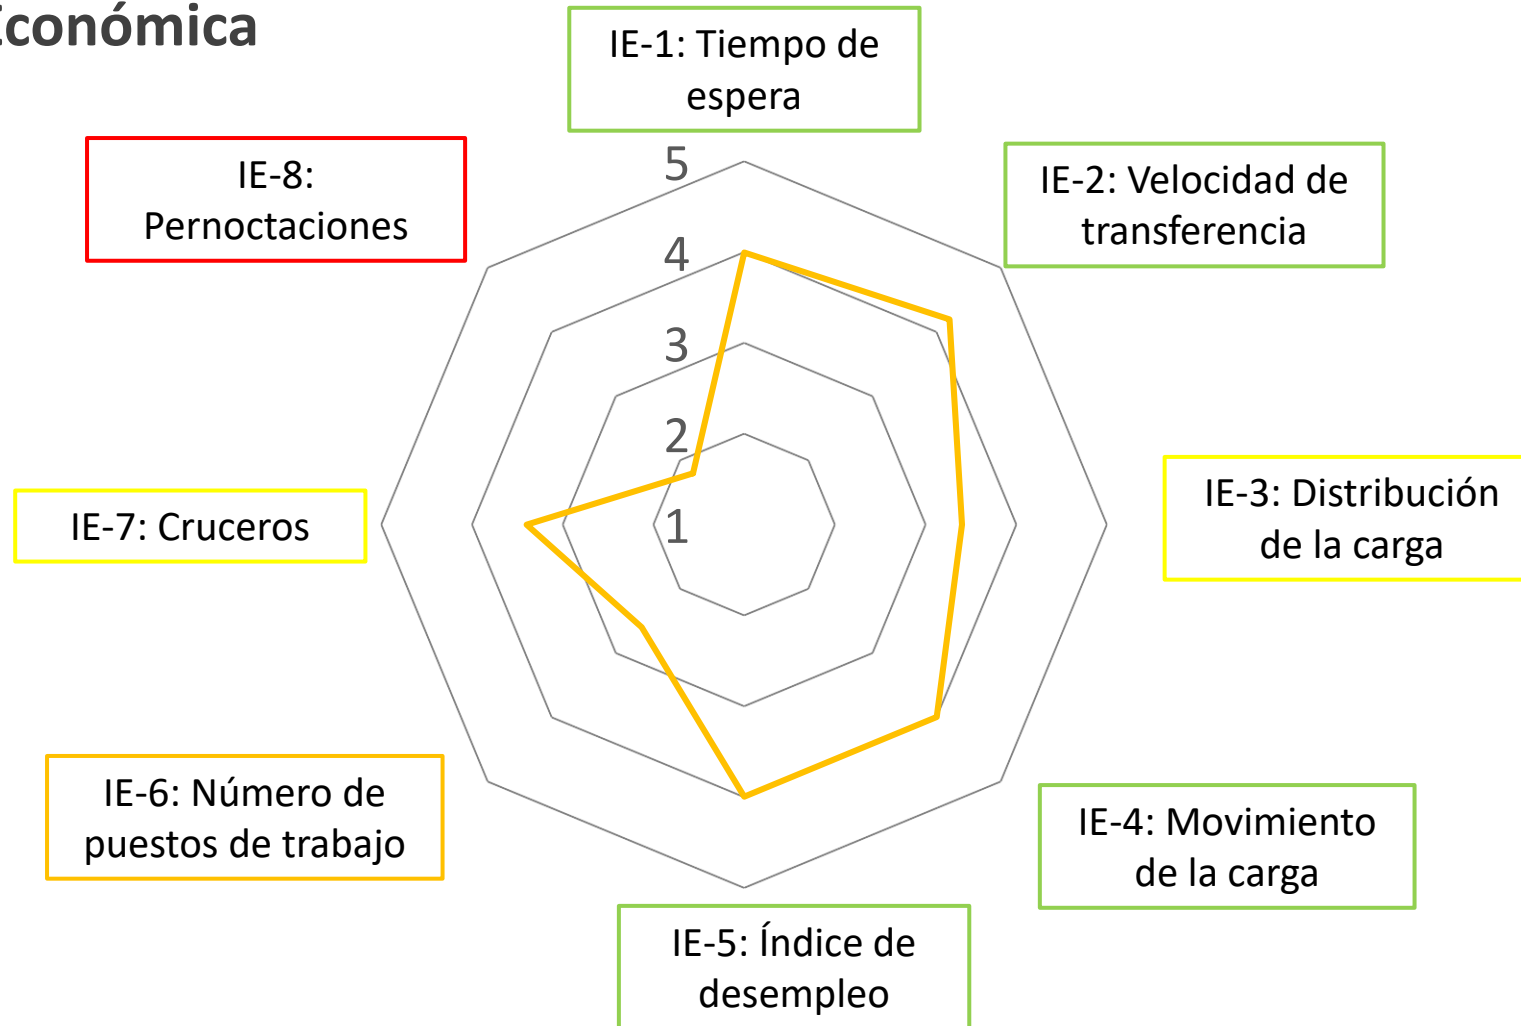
conómica

IE-1: Tiempo de espera

IE-8: Pernoctaciones

5

4

3

2

1

IE-2: Velocidad de transferencia

IE-3: Distribución de la carga

IE-7: Cruceros

IE-6: Número de puestos de trabajo

IE-4: Movimiento de la carga

IE-5: Índice de desempleo